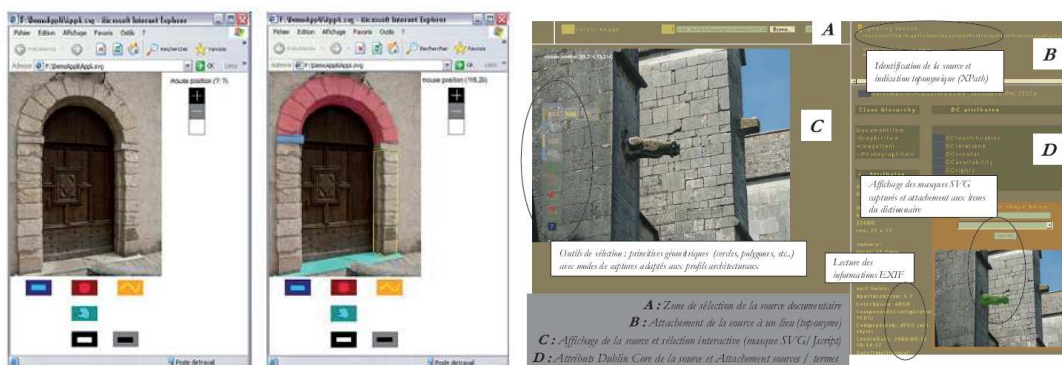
F:\DemoAppli\Appli.svg - Microsoft Internet Explorer
Fichier Edition Affichage Favoris Outils ?
Précédente Rechercher Favoris
Adresse F:\DemoAppli\Appli.svg OK Liens
mouse position (?,?)
Poste de travail

F:\DemoAppli\Appli.svg - Microsoft Internet Explorer
Fichier Edition Affichage Favoris Outils ?
Précédente Rechercher Favoris
Adresse F:\DemoAppli\Appli.svg OK Liens
mouse position (116,28)
Poste de travail

select image
A
B
Identification de la source et indication toponymique (XPath)
C
Class hierarchy
DC attributes
D
Affichage des masques SVG capturés et attachement aux items du dictionnaire
Outils de sélection : primitives géométriques (cercles, polygones, etc.) avec modes de captures adaptés aux profils architecturaux
Lecture des informations EXIF

A : Zone de sélection de la source documentaire
B : Attachement de la source à un lieu (toponyme)
C : Affichage de la source et sélection interactive (masque SVG/ Jscript)
D : Attributs Dublin Core de la source et Attachement sources / termes